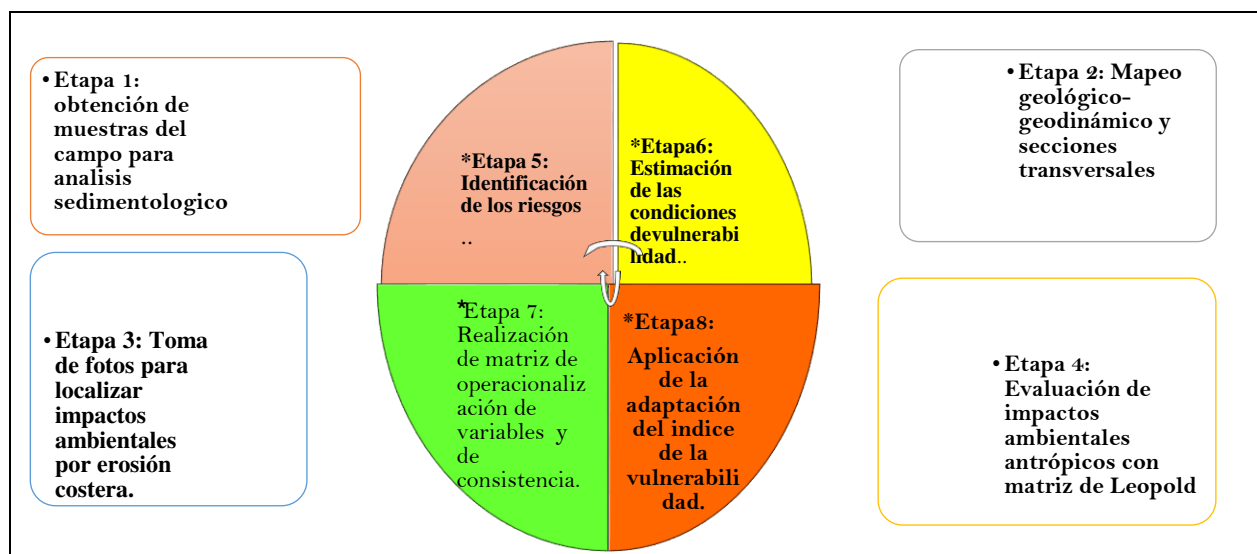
• Etapa 1: obtención de muestras del campo para analisis sedimentologico

• Etapa 2: Mapeo geológico-geodinámico y secciones transversales

*Etapa 5: Identificación de los riesgos ..

*Etapa6: Estimación de las condiciones devulnerabilidad..

• Etapa 3: Toma de fotos para localizar impactos ambientales por erosión costera.

*Etapa 7: Realización de matriz de operacionalización de variables y de consistencia.

*Etapa8: Aplicación de la adaptación del indice de la vulnerabilidad.

• Etapa 4: Evaluación de impactos ambientales antrópicos con matriz de Leopold